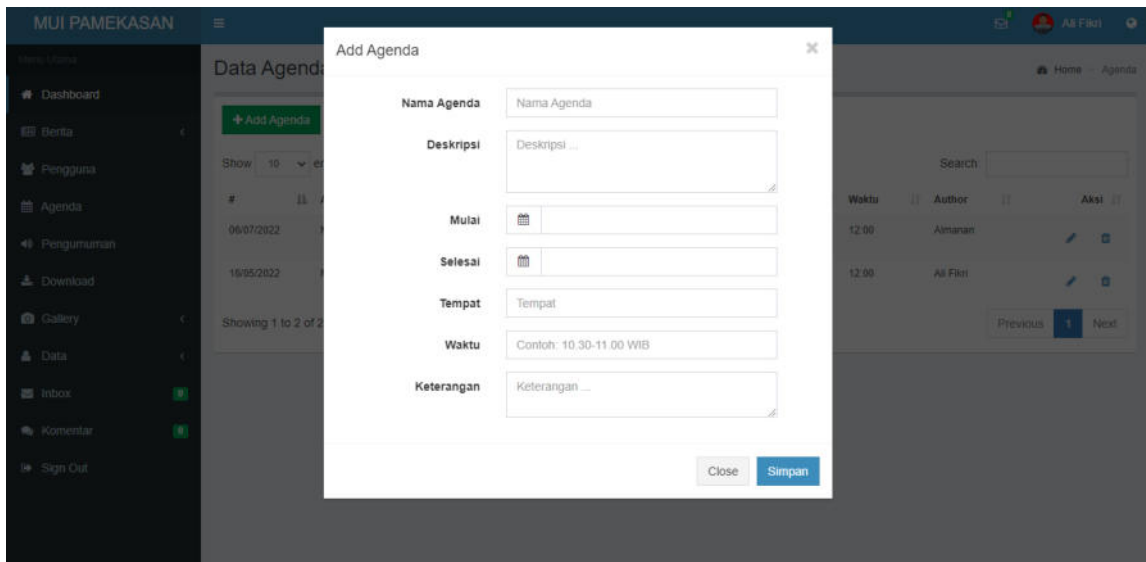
MUI PAMEKASAN

Ali Fikri

Menu Utama
Dashboard
Berita
Pengguna
Agenda
Pengumuman
Download
Gallery
Data
Inbox 0
Komentar 0
Sign Out

Data Agenda

Home > Agenda

+ Add Agenda

Show 10 entries

Search

| # | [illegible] | Waktu | Author | Aksi |
|---|---|---|---|---|
| 06/07/2022 | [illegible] | 12:00 | Almanan | |
| 16/05/2022 | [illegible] | 12:00 | Ali Fikri | |

Showing 1 to 2 of 2

Previous 1 Next

Add Agenda

×

Nama Agenda
Nama Agenda

Deskripsi
Deskripsi ...

Mulai

Selesai

Tempat
Tempat

Waktu
Contoh: 10.30-11.00 WIB

Keterangan
Keterangan ...

Close
Simpan